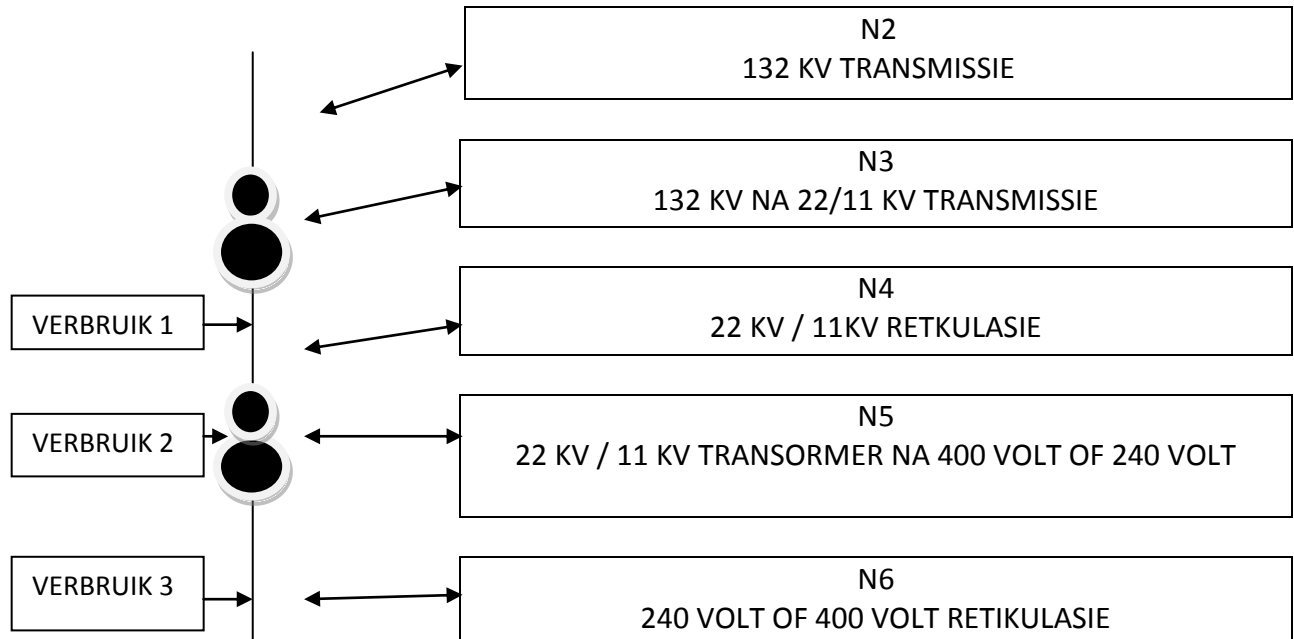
N2
132 KV TRANSMISSIE

N3
132 KV NA 22/11 KV TRANSMISSIE

VERBRUIK 1

N4
22 KV / 11KV RETKULASIE

VERBRUIK 2

N5
22 KV / 11 KV TRANSORMER NA 400 VOLT OF 240 VOLT

VERBRUIK 3

N6
240 VOLT OF 400 VOLT RETIKULASIE